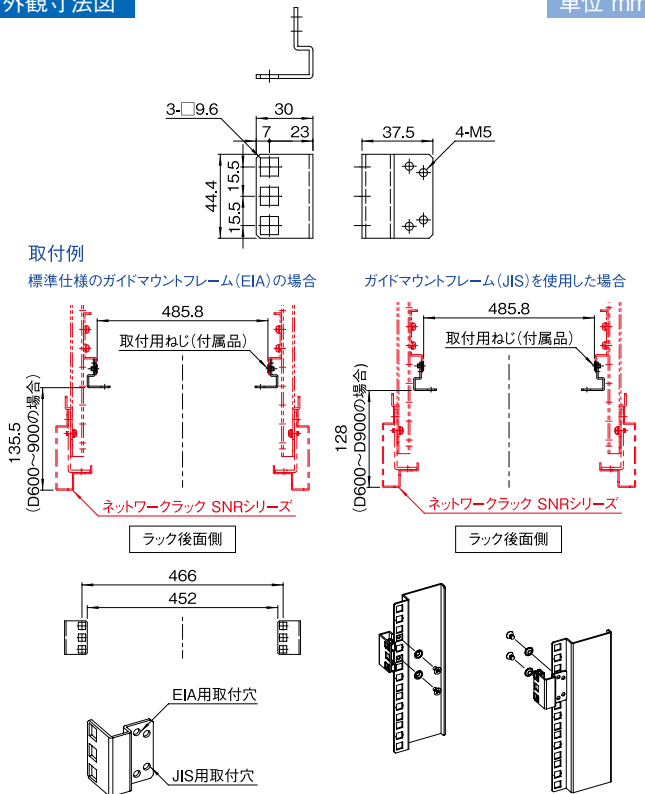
外観寸法図

単位 mm

3-□9.6
30
7
23
15.5
44.4
15.5

37.5
4-M5

取付例

標準仕様のガイドマウントフレーム(EIA)の場合

ガイドマウントフレーム(JIS)を使用した場合

485.8
取付用ねじ(付属品)
135.5
(D600~900の場合)
ネットワークラック SNRシリーズ
ラック後面側

485.8
取付用ねじ(付属品)
128
(D600~D900の場合)
ネットワークラック SNRシリーズ
ラック後面側

466
452

EIA用取付穴
JIS用取付穴